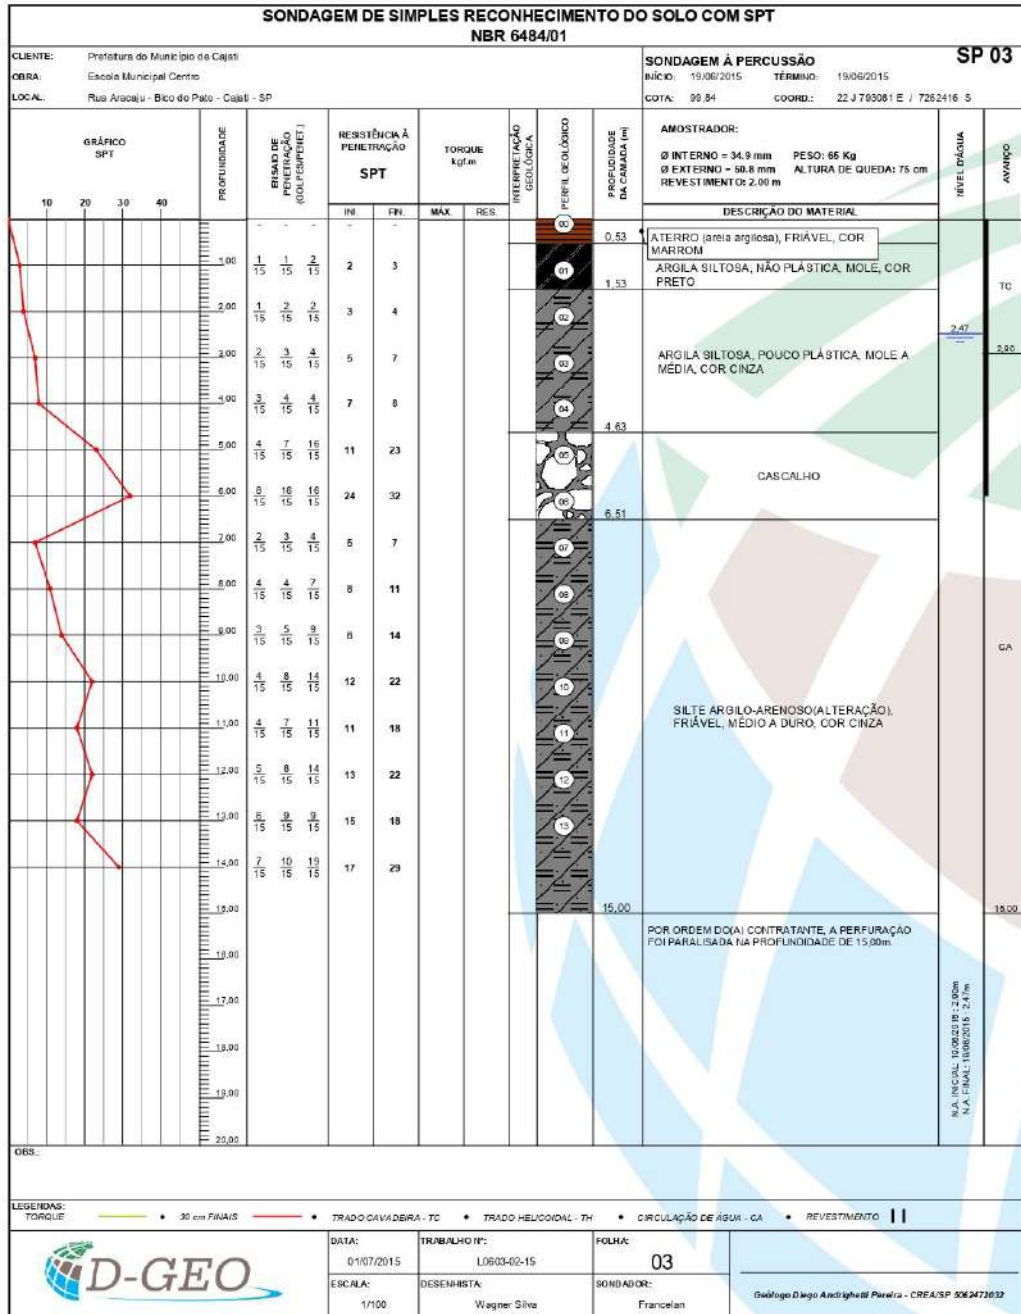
SONDAGEM DE SIMPLES RECONHECIMENTO DO SOLO COM SPT
NBR 6484/01

CLIENTE: Prefeitura do Município de Cajati
OBRA: Escola Municipal Centro
LOCAL: Rua Aracaju - Bico do Pato - Cajati - SP

SONDAGEM À PERCUSSÃO
INÍCIO: 19/06/2015 TÉRMINO: 19/06/2015
COTA: 99,84 COORD.: 22 J 793081 E / 7262416 S

SP 03

GRÁFICO SPT
10 20 30 40

PROFUNDIDADE

ENSAIO DE PENETRAÇÃO (GOLPES/PENET.)

RESISTÊNCIA À PENETRAÇÃO SPT
INI. FIN.

TORQUE kgf.m
MÁX. RES.

INTERPRETAÇÃO GEOLÓGICA

PERFIL GEOLÓGICO

PROFUNDIDADE DA CAMADA (m)

AMOSTRADOR:
Ø INTERNO = 34.9 mm PESO: 65 Kg
Ø EXTERNO = 50.8 mm ALTURA DE QUEDA: 75 cm
REVESTIMENTO: 2.00 m

DESCRIÇÃO DO MATERIAL

NÍVEL D'ÁGUA

AVANÇO

| Prof. | Ensaio | INI. | FIN. |
|---|---|---|---|
| 1,00 | $\frac{1}{15}$ $\frac{1}{15}$ $\frac{2}{15}$ | 2 | 3 |
| 2,00 | $\frac{1}{15}$ $\frac{2}{15}$ $\frac{2}{15}$ | 3 | 4 |
| 3,00 | $\frac{2}{15}$ $\frac{3}{15}$ $\frac{4}{15}$ | 5 | 7 |
| 4,00 | $\frac{3}{15}$ $\frac{4}{15}$ $\frac{4}{15}$ | 7 | 8 |
| 5,00 | $\frac{4}{15}$ $\frac{7}{15}$ $\frac{16}{15}$ | 11 | 23 |
| 6,00 | $\frac{8}{15}$ $\frac{16}{15}$ $\frac{16}{15}$ | 24 | 32 |
| 7,00 | $\frac{2}{15}$ $\frac{3}{15}$ $\frac{4}{15}$ | 5 | 7 |
| 8,00 | $\frac{4}{15}$ $\frac{4}{15}$ $\frac{7}{15}$ | 8 | 11 |
| 9,00 | $\frac{3}{15}$ $\frac{5}{15}$ $\frac{9}{15}$ | 8 | 14 |
| 10,00 | $\frac{4}{15}$ $\frac{8}{15}$ $\frac{14}{15}$ | 12 | 22 |
| 11,00 | $\frac{4}{15}$ $\frac{7}{15}$ $\frac{11}{15}$ | 11 | 18 |
| 12,00 | $\frac{5}{15}$ $\frac{8}{15}$ $\frac{14}{15}$ | 13 | 22 |
| 13,00 | $\frac{6}{15}$ $\frac{9}{15}$ $\frac{9}{15}$ | 15 | 18 |
| 14,00 | $\frac{7}{15}$ $\frac{10}{15}$ $\frac{19}{15}$ | 17 | 29 |

15,00 16,00 17,00 18,00 19,00 20,00

00 01 02 03 04 05 06 07 08 09 10 11 12 13

0,53 ATERRO (areia argilosa), FRIÁVEL, COR MARROM
1,53 ARGILA SILTOSA, NÃO PLÁSTICA, MOLE, COR PRETO
4,63 ARGILA SILTOSA, POUCO PLÁSTICA, MOLE A MÉDIA, COR CINZA
6,51 CASCALHO
15,00 SILTE ARGILO-ARENOSO(ALTERAÇÃO), FRIÁVEL, MÉDIO A DURO, COR CINZA

POR ORDEM DO(A) CONTRATANTE, A PERFURAÇÃO FOI PARALISADA NA PROFUNDIDADE DE 15,00m.

2,47
TC 2,90
CA
15,00

N.A. INICIAL: 19/06/2015 : 2,90m
N.A. FINAL: 19/06/2015 : 2,47m

OBS.:

LEGENDAS:
TORQUE • 30 cm FINAIS • TRADO CAVADEIRA - TC • TRADO HELICOIDAL - TH • CIRCULAÇÃO DE ÁGUA - CA • REVESTIMENTO

D-GEO
DATA: 01/07/2015
TRABALHO Nº: L0603-02-15
FOLHA: 03
ESCALA: 1/100
DESENHISTA: Wagner Silva
SONDADOR: Francelan
Geólogo Diego Andrighetti Pereira - CREA/SP 5062472032